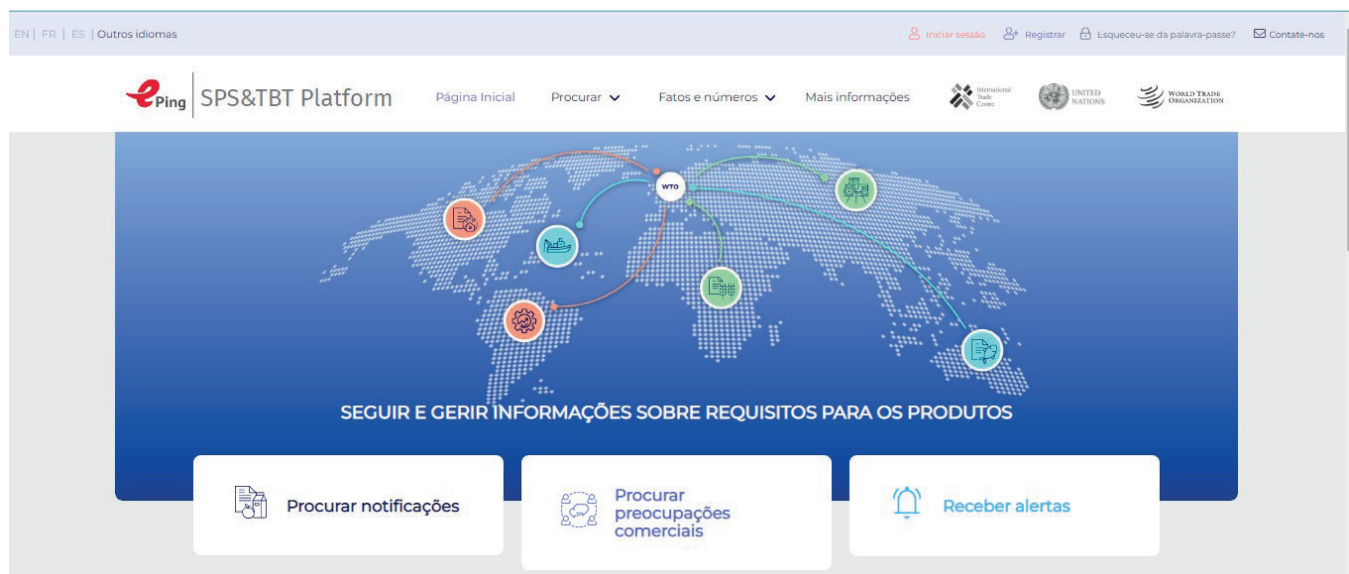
EN | FR | ES | Outros idiomas

Iniciar sessão  Registrar  Esqueceu-se da palavra-passe?  Contate-nos

ePing SPS&TBT Platform  Página Inicial  Procurar  Fatos e números  Mais informações  International Trade Centre  UNITED NATIONS  WORLD TRADE ORGANIZATION

WTO

SEGUIR E GERIR INFORMAÇÕES SOBRE REQUISITOS PARA OS PRODUTOS

Procurar notificações

Procurar preocupações comerciais

Receber alertas